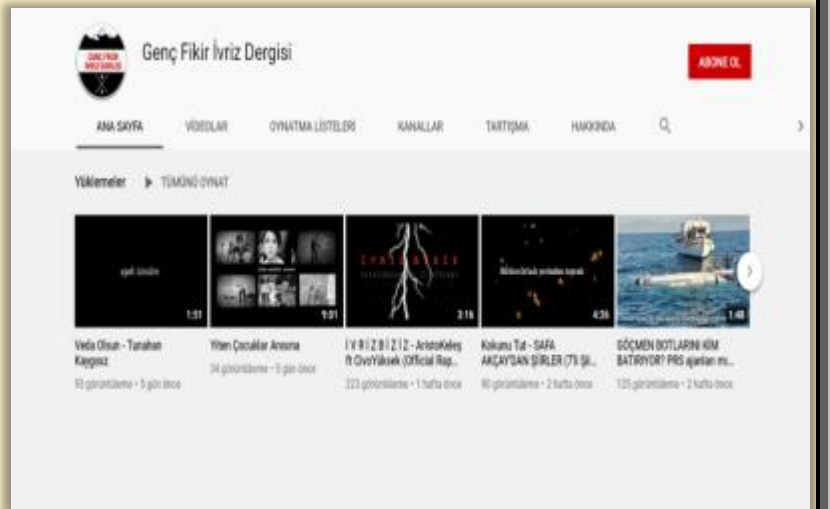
Genç Fikir İvriz Dergisi

ABONE OL

ANA SAYFA VİDEOLAR OYNATMA LİSTELERİ KANALLAR TARTIŞMA HAKKINDA

Yüklemeler ▶ TÜMÜNÜ OYNAT

1:51
Veda Olsun - Tunahan Kaygısız
93 görüntüleme • 5 gün önce

9:01
Yiten Çocuklar Anısına
34 görüntüleme • 5 gün önce

3:16
İ V R İ Z B İ Z İ Z - AristoKeleş ft CivoYüksek (Official Rap...
223 görüntüleme • 1 hafta önce

4:26
Kokunu Tut - SAFA AKÇAY'DAN ŞİİRLER (75 Şi...
90 görüntüleme • 2 hafta önce

1:48
GÖÇMEN BOTLARINI KİM BATIRIYOR? PRS ajanları mı...
125 görüntüleme • 2 hafta önce